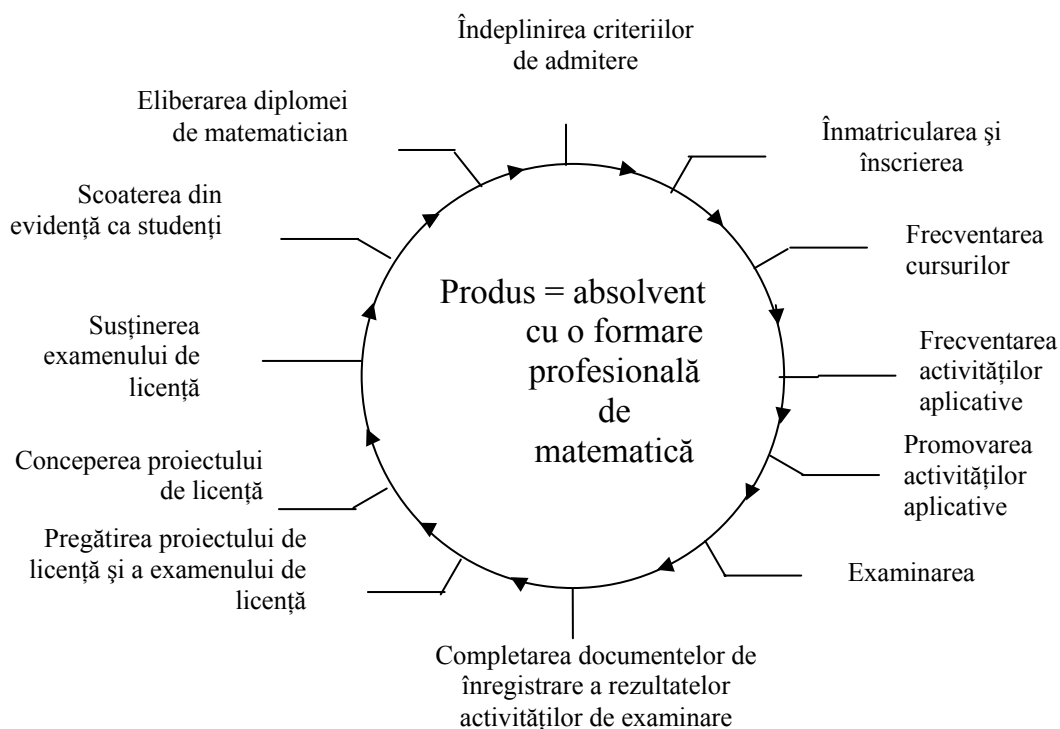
Îndeplinirea criteriilor de admitere

Înmatricularea şi înscrierea

Frecventarea cursurilor

Frecventarea activităţilor aplicative

Promovarea activităţilor aplicative

Examinarea

Completarea documentelor de înregistrare a rezultatelor activităţilor de examinare

Pregătirea proiectului de licenţă şi a examenului de licenţă

Conceperea proiectului de licenţă

Susţinerea examenului de licenţă

Scoaterea din evidenţă ca studenţi

Eliberarea diplomei de matematician

Produs = absolvent cu o formare profesională de matematică